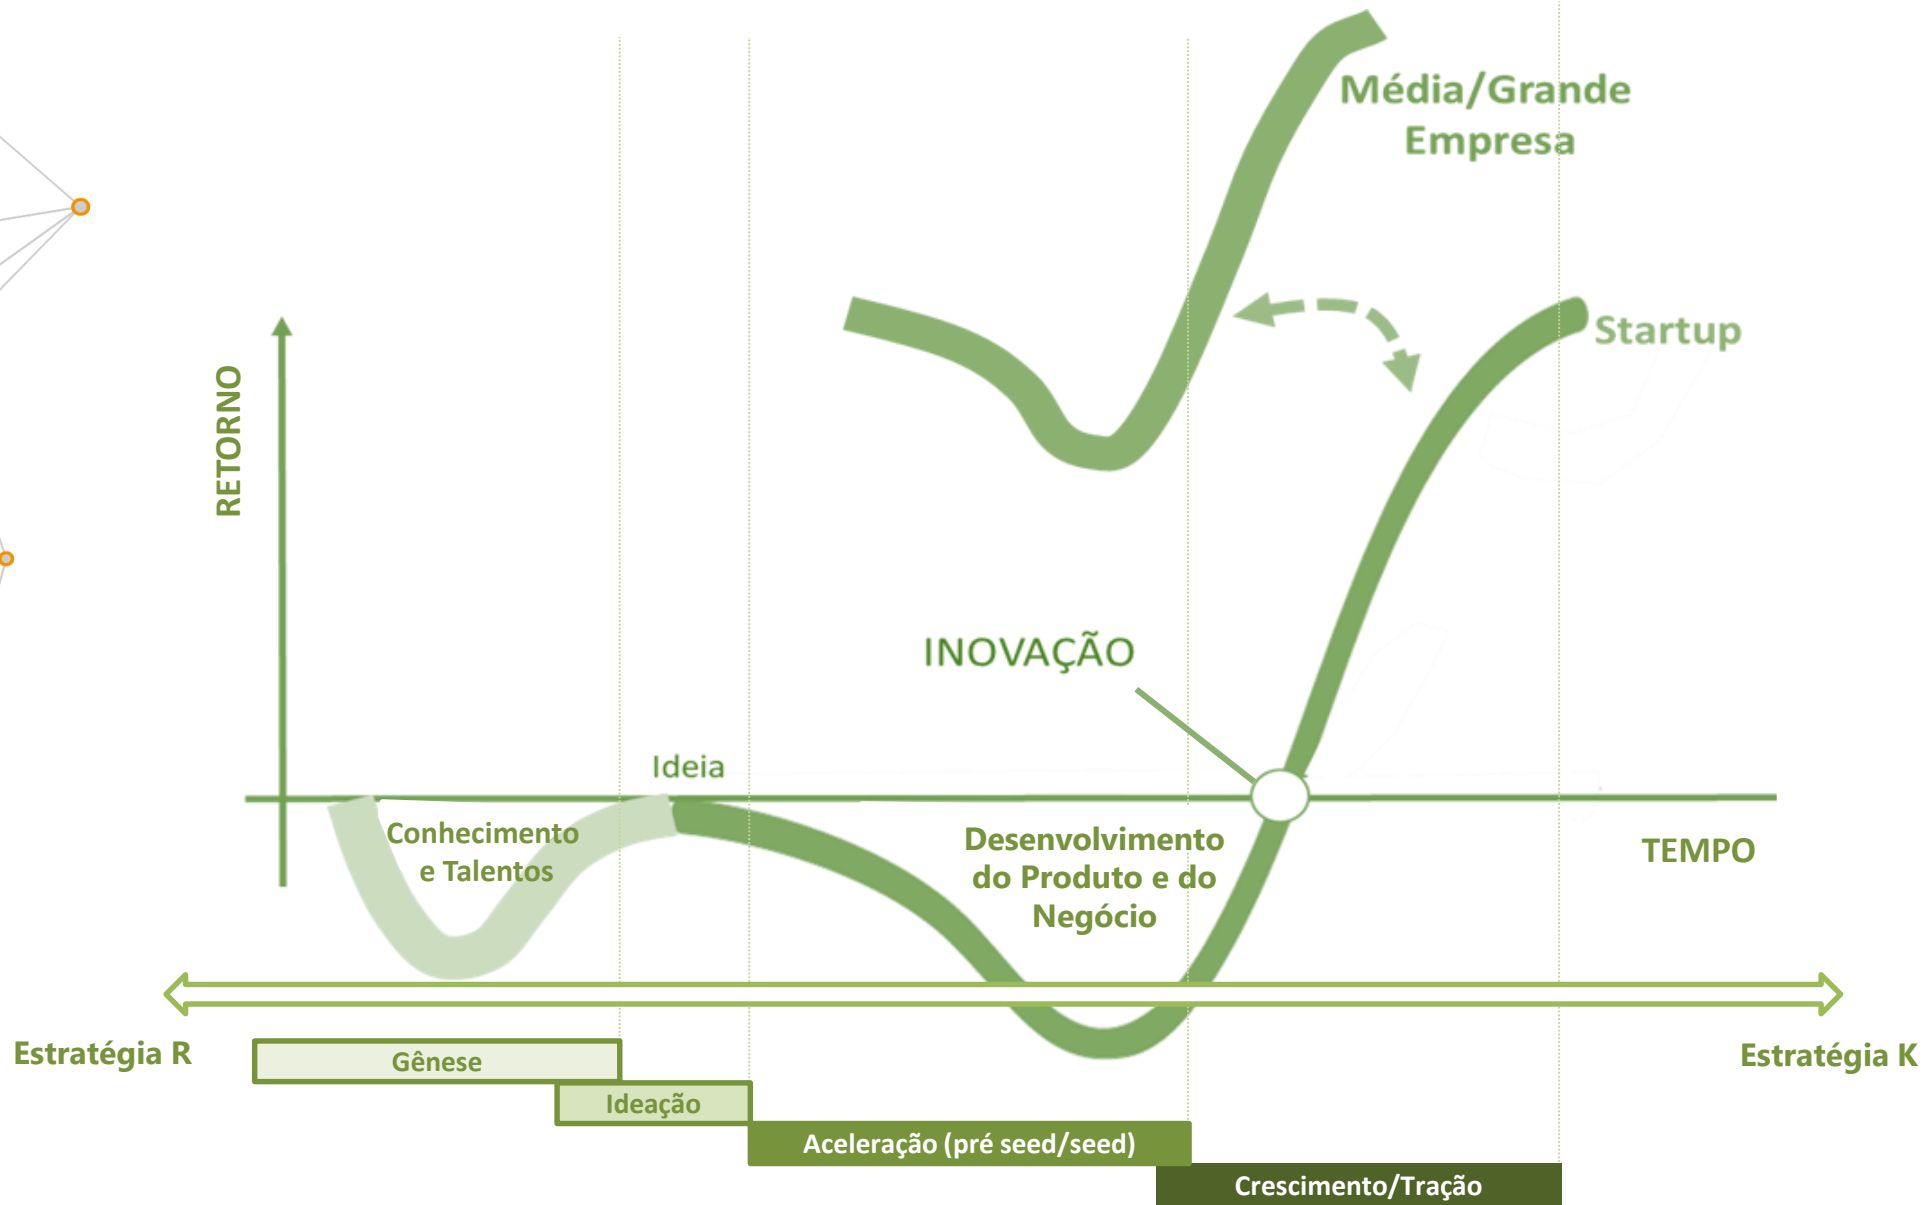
Média/Grande Empresa

Startup

RETORNO

INOVAÇÃO

Ideia

Conhecimento e Talentos

Desenvolvimento do Produto e do Negócio

TEMPO

Estratégia R

Estratégia K

Gênese

Ideação

Aceleração (pré seed/seed)

Crescimento/Tração